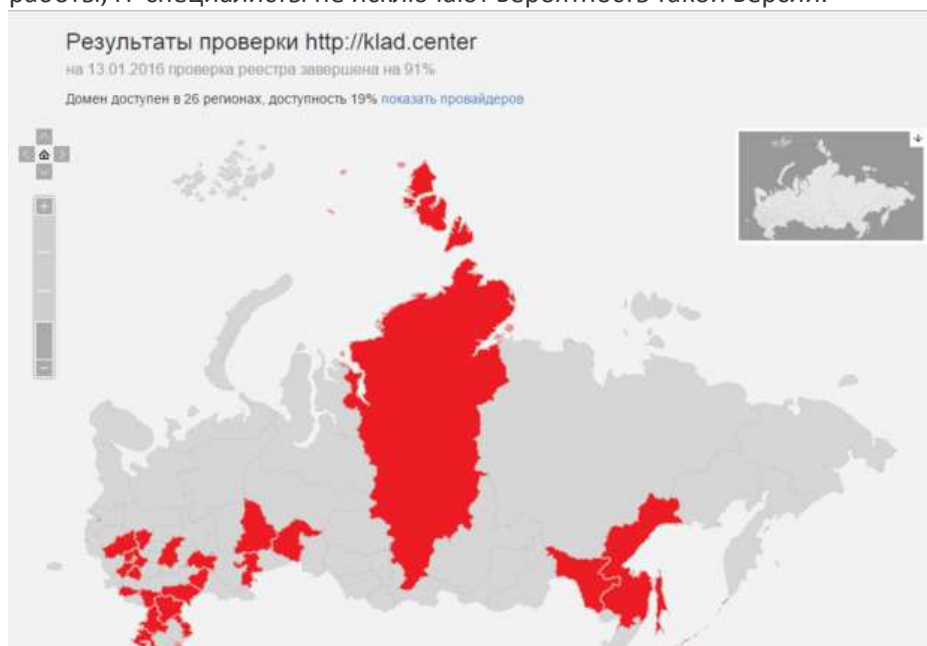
работы, IT-специалисты не исключают вероятность такой версии.

Результаты проверки http://klad.center
на 13.01.2016 проверка реестра завершена на 91%
Домен доступен в 26 регионах, доступность 19% показать провайдеров